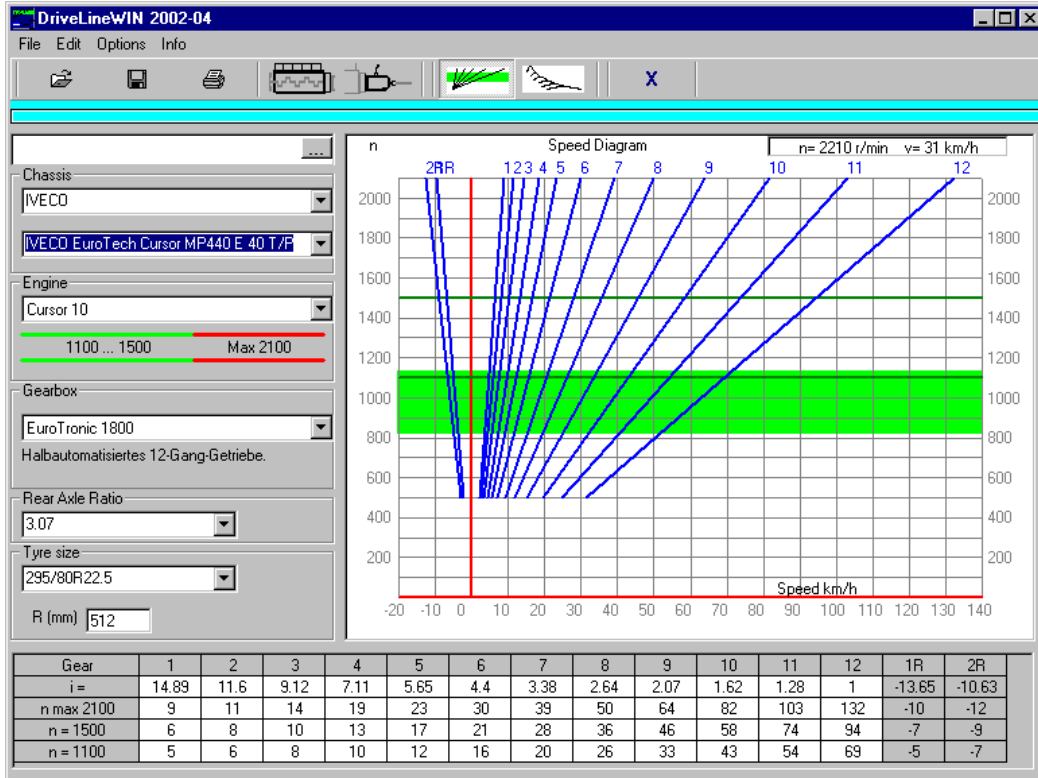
DriveLineWIN 2002-04

File Edit Options Info

X

...

Chassis

IVECO

IVECO EuroTech Cursor MP440 E 40 T/P

Engine

Cursor 10

1100 ... 1500

Max 2100

Gearbox

EuroTronic 1800

Halbautomatisiertes 12-Gang-Getriebe.

Rear Axle Ratio

3.07

Tyre size

295/80R22.5

R (mm) 512

n

Speed Diagram

n= 2210 r/min v= 31 km/h

2R 1R 1 2 3 4 5 6 7 8 9 10 11 12

2000 1800 1600 1400 1200 1000 800 600 400 200

2000 1800 1600 1400 1200 1000 800 600 400 200

Speed km/h

-20 -10 0 10 20 30 40 50 60 70 80 90 100 110 120 130 140

| Gear | 1 | 2 | 3 | 4 | 5 | 6 | 7 | 8 | 9 | 10 | 11 | 12 | 1R | 2R |
|---|---|---|---|---|---|---|---|---|---|---|---|---|---|---|
| i = | 14.89 | 11.6 | 9.12 | 7.11 | 5.65 | 4.4 | 3.38 | 2.64 | 2.07 | 1.62 | 1.28 | 1 | -13.65 | -10.63 |
| n max 2100 | 9 | 11 | 14 | 19 | 23 | 30 | 39 | 50 | 64 | 82 | 103 | 132 | -10 | -12 |
| n = 1500 | 6 | 8 | 10 | 13 | 17 | 21 | 28 | 36 | 46 | 58 | 74 | 94 | -7 | -9 |
| n = 1100 | 5 | 6 | 8 | 10 | 12 | 16 | 20 | 26 | 33 | 43 | 54 | 69 | -5 | -7 |